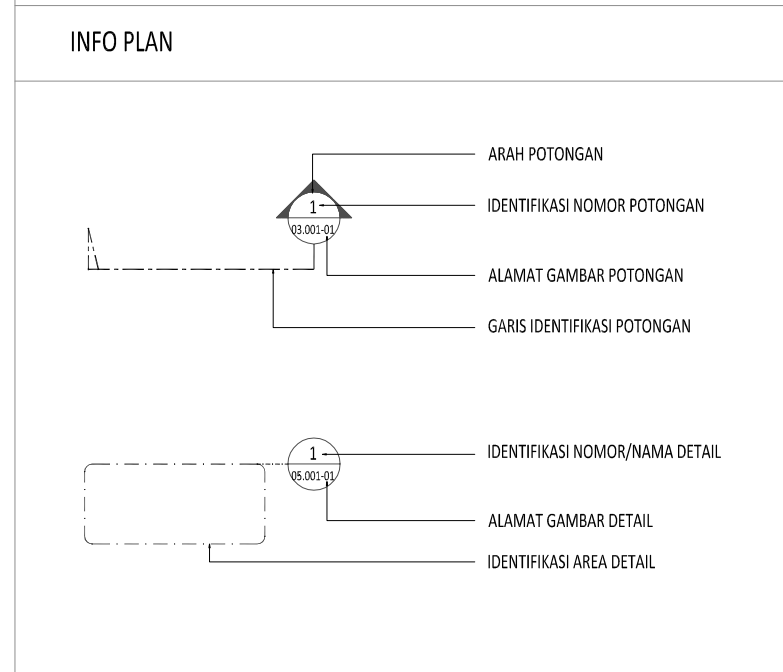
INFO PLAN

1

03.001-01

ARAH POTONGAN

IDENTIFIKASI NOMOR POTONGAN

ALAMAT GAMBAR POTONGAN

GARIS IDENTIFIKASI POTONGAN

1

05.001-01

IDENTIFIKASI NOMOR/NAMA DETAIL

ALAMAT GAMBAR DETAIL

IDENTIFIKASI AREA DETAIL